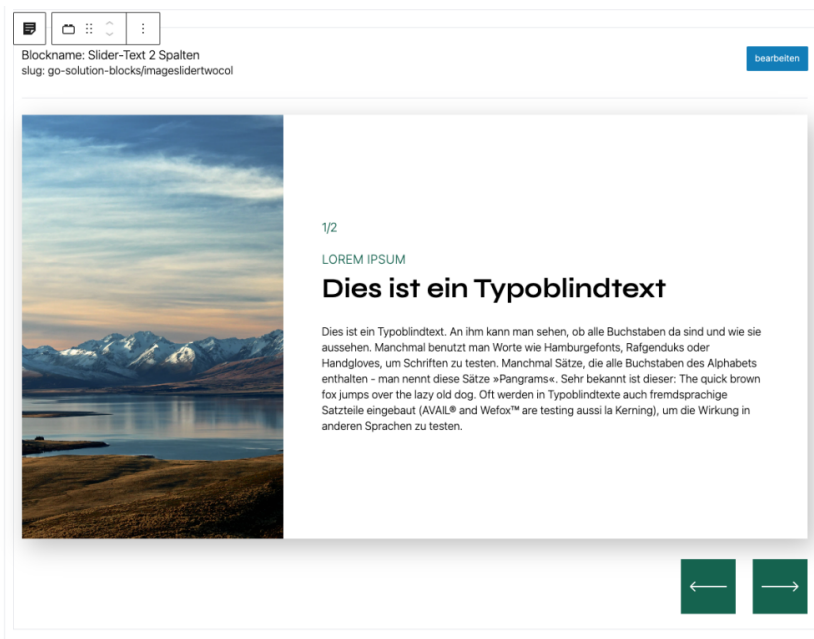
Blockname: Slider-Text 2 Spalten
slug: go-solution-blocks/imageslidertwocol

bearbeiten

1/2

LOREM IPSUM

Dies ist ein Typoblindtext

Dies ist ein Typoblindtext. An ihm kann man sehen, ob alle Buchstaben da sind und wie sie aussehen. Manchmal benutzt man Worte wie Hamburgefonts, Rafgenduks oder Handgloves, um Schriften zu testen. Manchmal Sätze, die alle Buchstaben des Alphabets enthalten - man nennt diese Sätze »Pangrams«. Sehr bekannt ist dieser: The quick brown fox jumps over the lazy old dog. Oft werden in Typoblindtexte auch fremdsprachige Satzteile eingebaut (AVAIL® and Wefox™ are testing aussi la Kerning), um die Wirkung in anderen Sprachen zu testen.